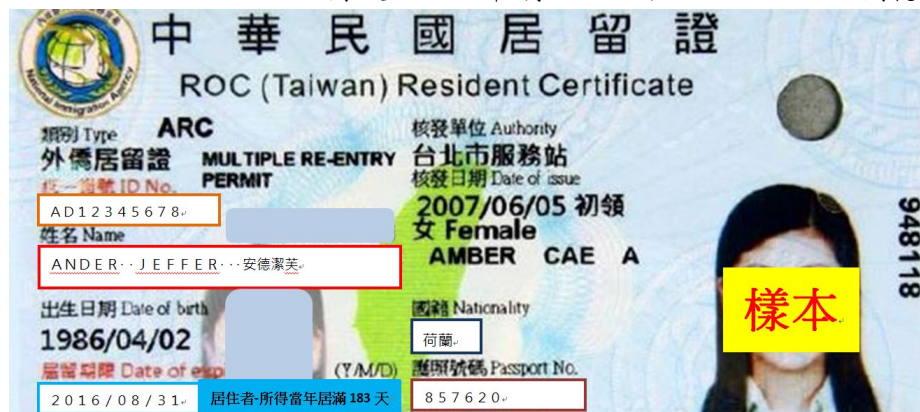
中華民國居留證
ROC (Taiwan) Resident Certificate

類別 Type ARC
外僑居留證 MULTIPLE RE-ENTRY PERMIT
統一證號 ID No.
AD12345678

核發單位 Authority
台北市服務站
核發日期 Date of issue
2007/06/05 初領
女 Female
AMBER CAE A

姓名 Name
ANDER··JEFFER···安德潔芙

出生日期 Date of birth
1986/04/02
居留期限 Date of exp (Y/M/D)
2016/08/31
居住者-所得當年居滿 183 天

國籍 Nationality
荷蘭
護照號碼 Passport No.
857620

樣本

948118